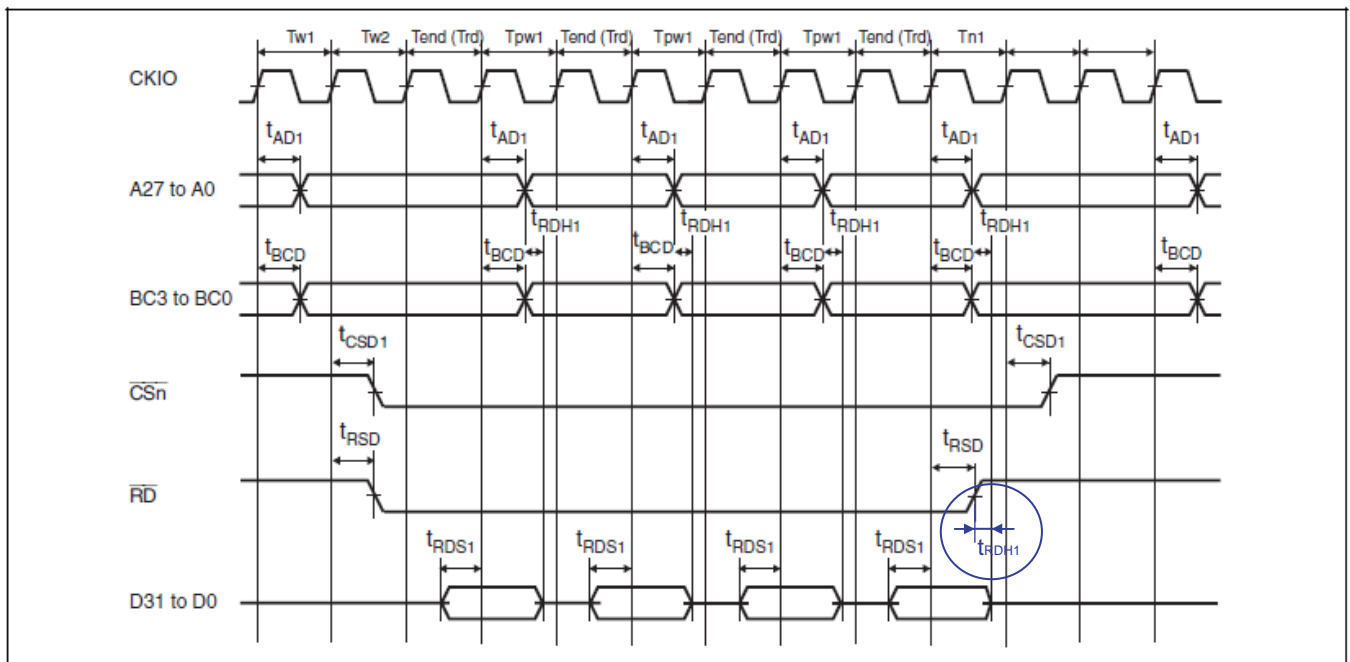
Tw1 Tw2 Tend (Trd) Tpw1 Tend (Trd) Tpw1 Tend (Trd) Tpw1 Tend (Trd) Tn1

CKIO

$t_{AD1}$ $t_{AD1}$ $t_{AD1}$ $t_{AD1}$ $t_{AD1}$ $t_{AD1}$

A27 to A0

$t_{RDH1}$ $t_{RDH1}$ $t_{RDH1}$ $t_{RDH1}$

$t_{BCD}$ $t_{BCD}$ $t_{BCD}$ $t_{BCD}$ $t_{BCD}$ $t_{BCD}$

BC3 to BC0

$t_{CSD1}$ $t_{CSD1}$

$\overline{CSn}$

$t_{RSD}$ $t_{RSD}$

$\overline{RD}$

$t_{RDH1}$

$t_{RDS1}$ $t_{RDS1}$ $t_{RDS1}$ $t_{RDS1}$

D31 to D0